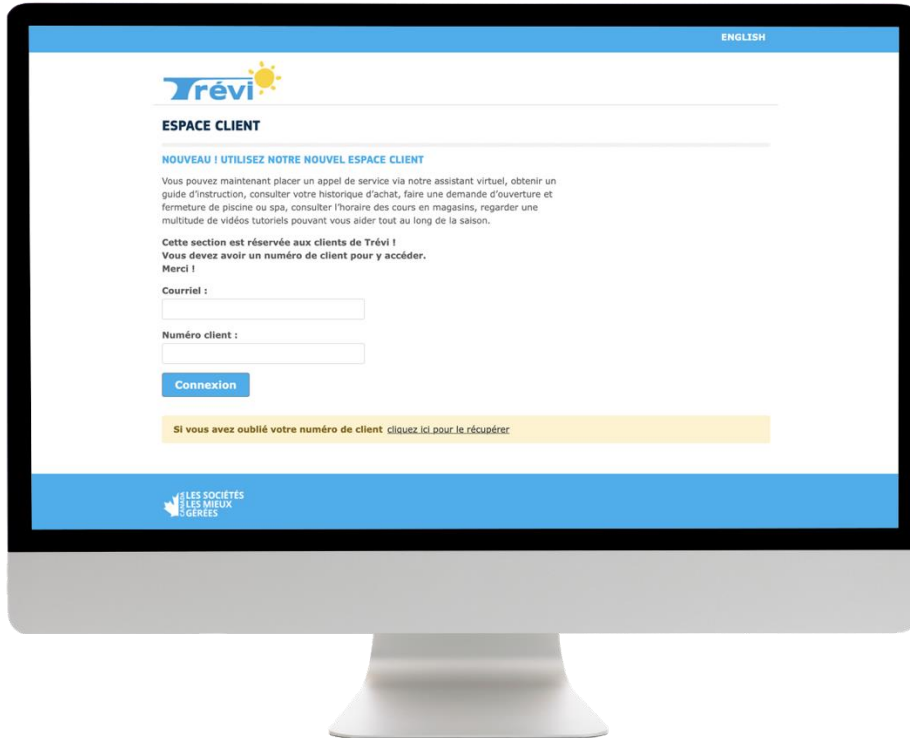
ENGLISH

Trévi

ESPACE CLIENT

NOUVEAU ! UTILISEZ NOTRE NOUVEL ESPACE CLIENT

Vous pouvez maintenant placer un appel de service via notre assistant virtuel, obtenir un guide d'instruction, consulter votre historique d'achat, faire une demande d'ouverture et fermeture de piscine ou spa, consulter l'horaire des cours en magasins, regarder une multitude de vidéos tutoriels pouvant vous aider tout au long de la saison.

Cette section est réservée aux clients de Trévi !
Vous devez avoir un numéro de client pour y accéder.
Merci !

Courriel :

Numéro client :

Connexion

Si vous avez oublié votre numéro de client cliquez ici pour le récupérer

LES SOCIÉTÉS LES MIEUX GÉRÉES